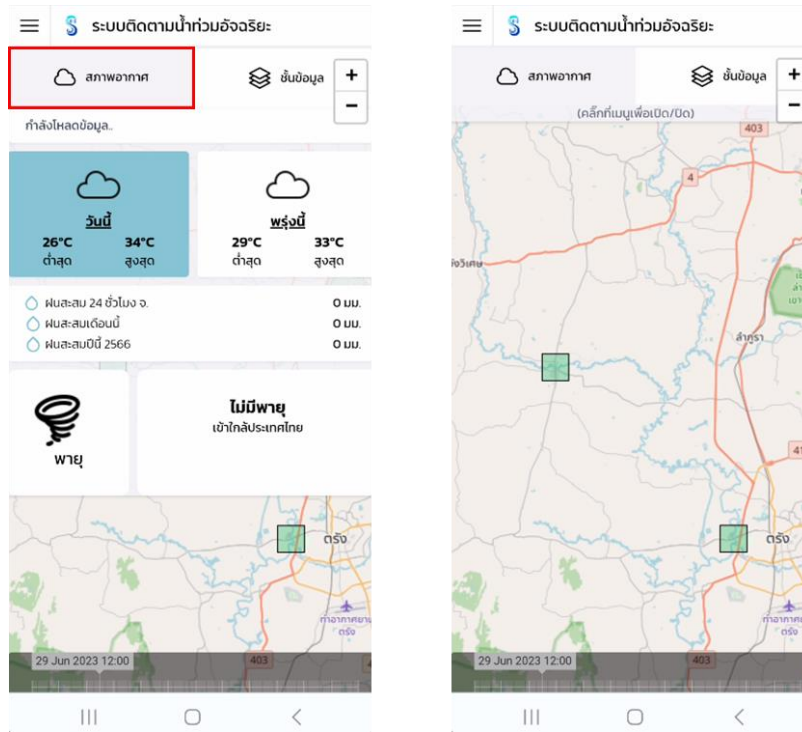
ระบบติดตามน้ำท่วมอัจฉริยะ

สภาพอากาศ

ชั้นข้อมูล

+

−

กำลังโหลดข้อมูล..

วันนี้

26°C ต่ำสุด

34°C สูงสุด

พรุ่งนี้

29°C ต่ำสุด

33°C สูงสุด

ฝนสะสม 24 ชั่วโมง จ. 0 มม.

ฝนสะสมเดือนนี้ 0 มม.

ฝนสะสมปีนี้ 2566 0 มม.

พายุ

ไม่มีพายุ

เข้าใกล้ประเทศไทย

ตรัง

ท่าอากาศยาน ตรัง

29 Jun 2023 12:00

403

ระบบติดตามน้ำท่วมอัจฉริยะ

สภาพอากาศ

ชั้นข้อมูล

+

−

(คลิ๊กที่เมนูเพื่อเปิด/ปิด)

403

4

ห้วยวิเศษ

ลำภูรา

ตรัง

41

ท่าอากาศยาน ตรัง

29 Jun 2023 12:00

403